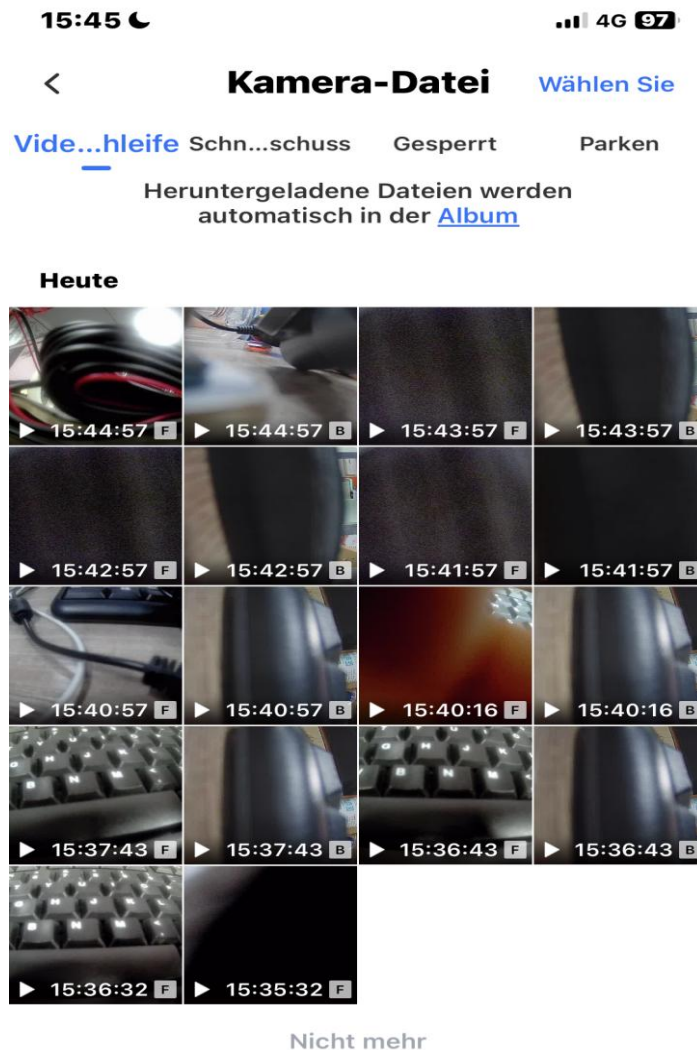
15:45
4G 97

<
Kamera-Datei
Wählen Sie

Vide...hleife Schn...schuss Gesperrt Parken

Heruntergeladene Dateien werden automatisch in der Album

Heute

15:44:57 F
15:44:57 B
15:43:57 F
15:43:57 B
15:42:57 F
15:42:57 B
15:41:57 F
15:41:57 B
15:40:57 F
15:40:57 B
15:40:16 F
15:40:16 B
15:37:43 F
15:37:43 B
15:36:43 F
15:36:43 B
15:36:32 F
15:35:32 F

Nicht mehr